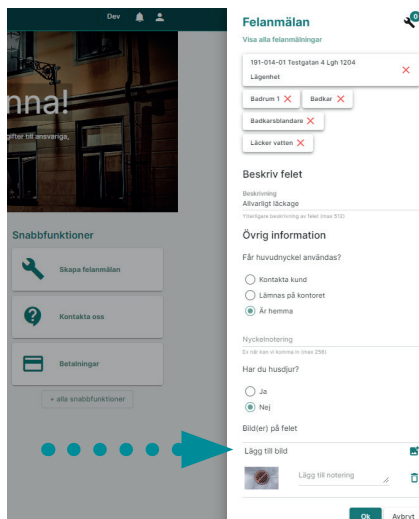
Dev

nna!

gifter till ansvariga,

Snabbfunktioner

Skapa felanmälan

Kontakta oss

Betalningar

+ alla snabbfunktioner

Felanmälan

Visa alla felanmälningar

0

191-014-01 Testgatan 4 Lgh 1204
Lägenhet

Badrum 1
Badkar
Badkarsblandare
Läcker vatten

Beskriv felet

Beskrivning
Allvarligt läckage
Ytterligare beskrivning av felet (max 512)

Övrig information

Får huvudnyckel användas?

Kontakta kund
Lämnas på kontoret
Är hemma

Nyckelnotering
Ex när kan vi komma in (max 256)

Har du husdjur?

Ja
Nej

Bild(er) på felet

Lägg till bild

Lägg till notering

Ok
Avbryt